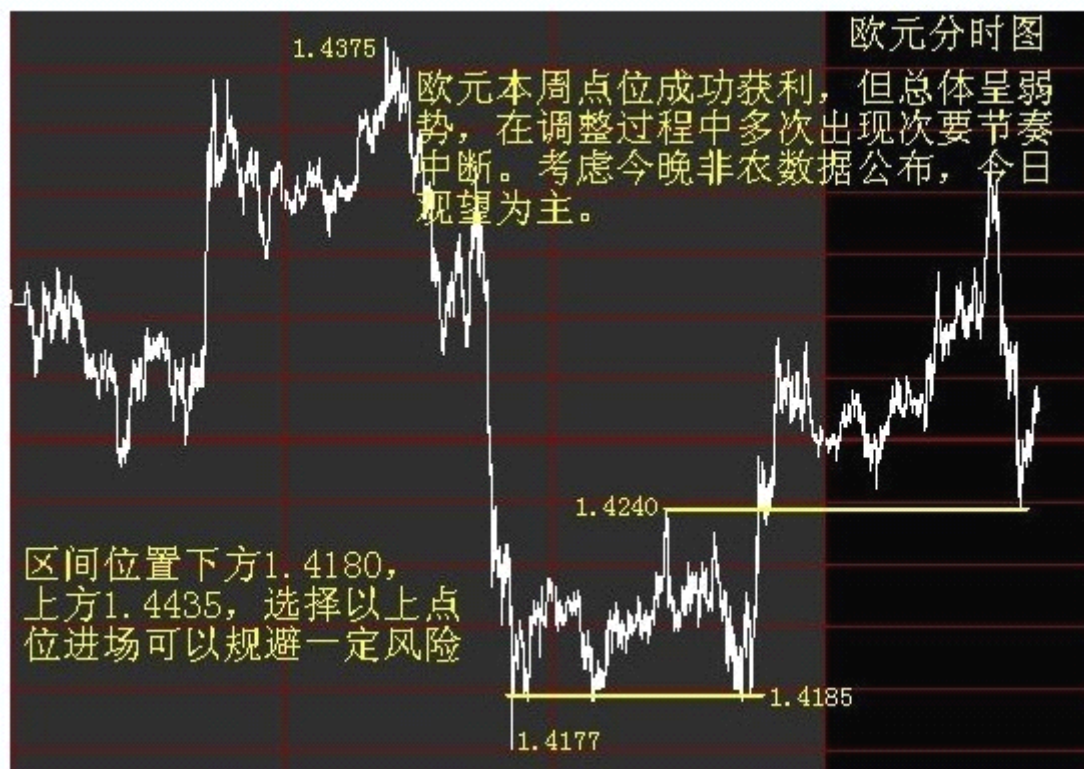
欧元分时图

1.4375

欧元本周点位成功获利，但总体呈弱势，在调整过程中多次出现次要节奏中断。考虑今晚非农数据公布，今日观望为主。

1.4240

区间位置下方1.4180，上方1.4435，选择以上点位进场可以规避一定风险

1.4185

1.4177